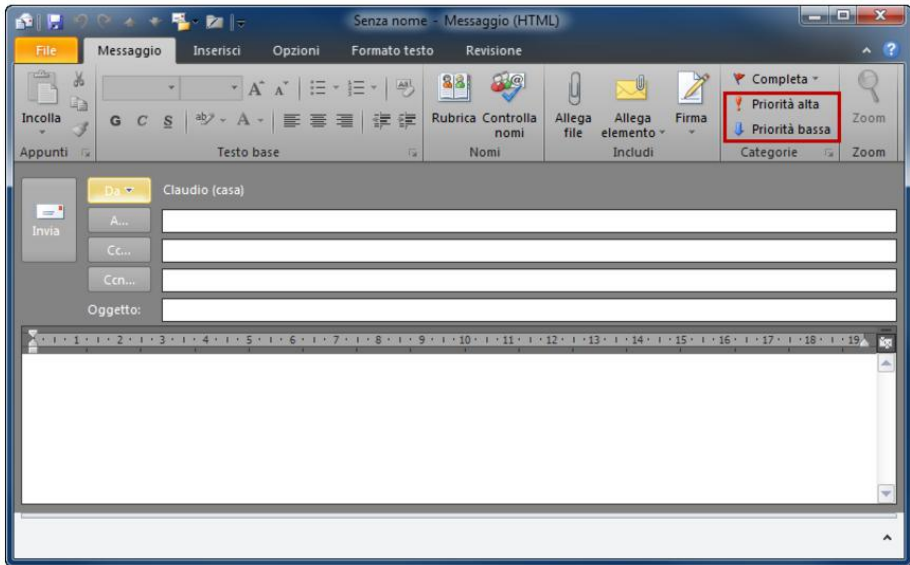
Senza nome - Messaggio (HTML)

File
Messaggio
Inserisci
Opzioni
Formato testo
Revisione

Incolla
Appunti
G C S
Testo base
Rubrica
Controlla nomi
Nomi
Allega file
Allega elemento
Firma
Includi
Completa
Priorità alta
Priorità bassa
Categorie
Zoom
Zoom

Invia
Da
Claudio (casa)
A...
Cc...
Ccn...
Oggetto:

1 · 2 · 3 · 4 · 5 · 6 · 7 · 8 · 9 · 10 · 11 · 12 · 13 · 14 · 15 · 16 · 17 · 18 · 19